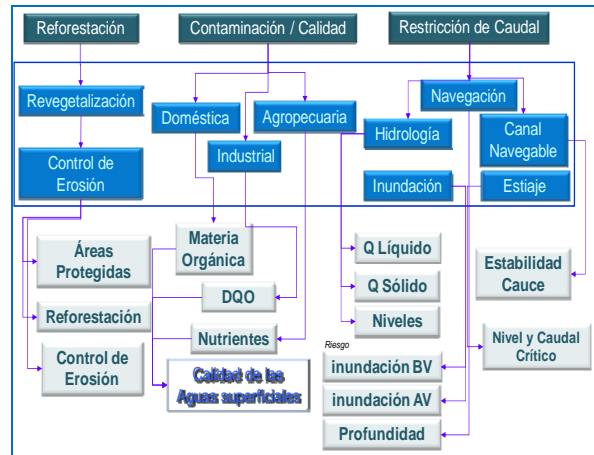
Reforestación

Contaminación / Calidad

Restricción de Caudal

Revegetalización

Doméstica

Agropecuaria

Navegación

Hidrología

Canal Navegable

Industrial

Control de Erosión

Inundación

Estiaje

Áreas Protegidas

Materia Orgánica

Q Líquido

Estabilidad Cauce

Q Sólido

DQO

Reforestación

Niveles

Nutrientes

Nivel y Caudal Crítico

Control de Erosión

Riesgo

inundación BV

Calidad de las Aguas superficiales

inundación AV

Profundidad